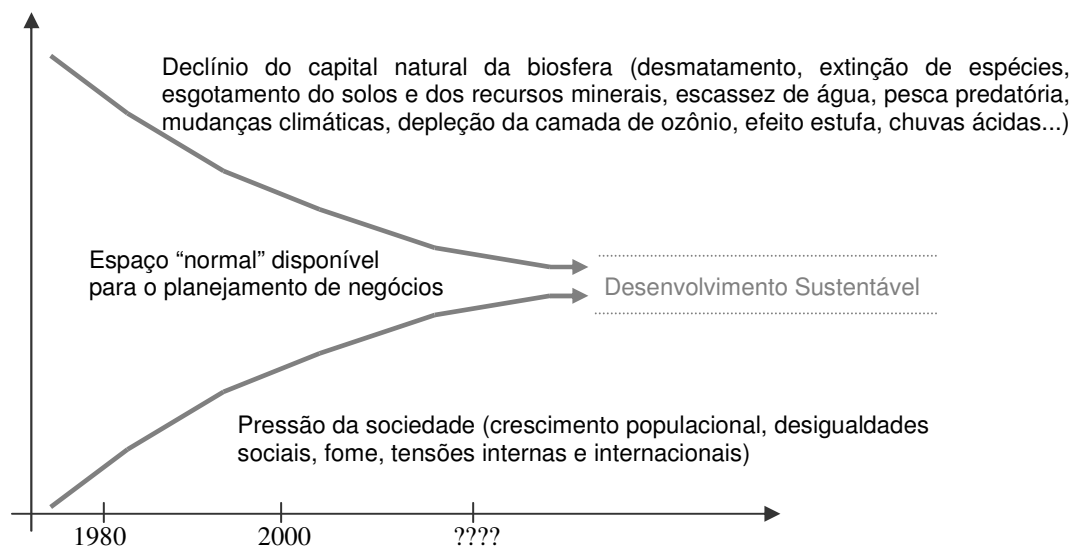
Declínio do capital natural da biosfera (desmatamento, extinção de espécies, esgotamento do solos e dos recursos minerais, escassez de água, pesca predatória, mudanças climáticas, depleção da camada de ozônio, efeito estufa, chuvas ácidas...)

Espaço "normal" disponível para o planejamento de negócios

Desenvolvimento Sustentável

Pressão da sociedade (crescimento populacional, desigualdades sociais, fome, tensões internas e internacionais)

1980

2000

????